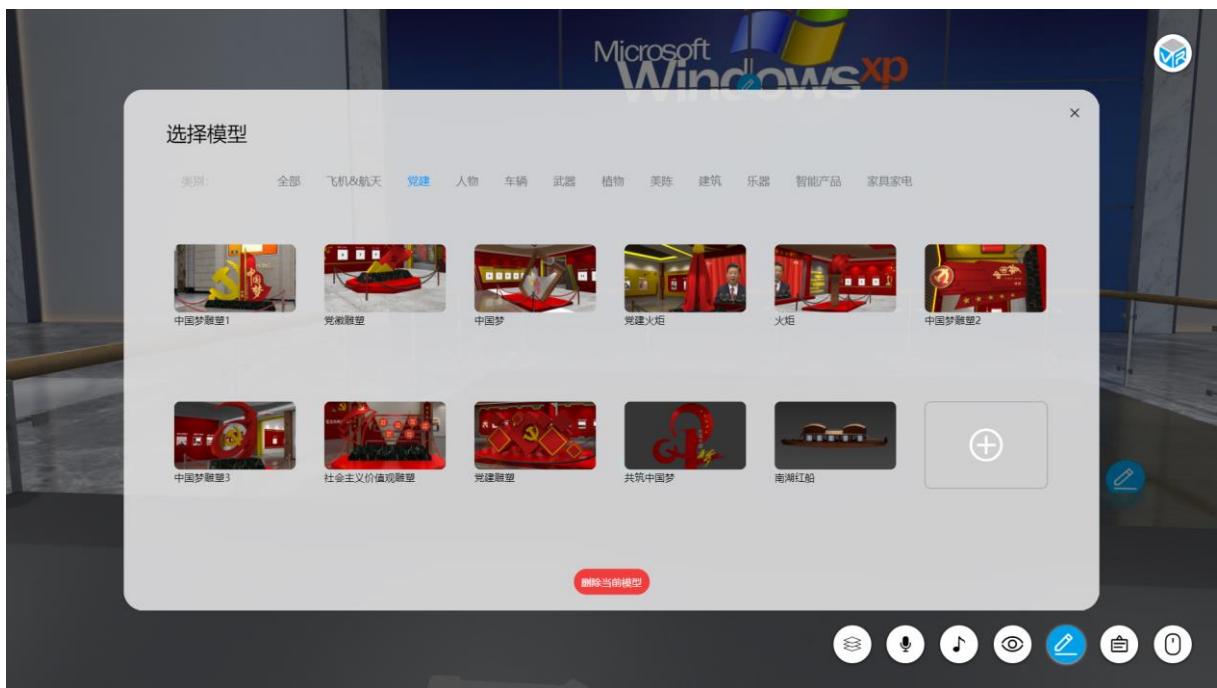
Microsoft Windows xp

选择模型

×

类别: 全部 飞机&航天 党建 人物 车辆 武器 植物 美陈 建筑 乐器 智能产品 家具家电

中国梦雕塑1
党徽雕塑
中国梦
党建火炬
火炬
中国梦雕塑2

中国梦雕塑3
社会主义价值观雕塑
党建雕塑
共筑中国梦
南湖红船

删除当前模型